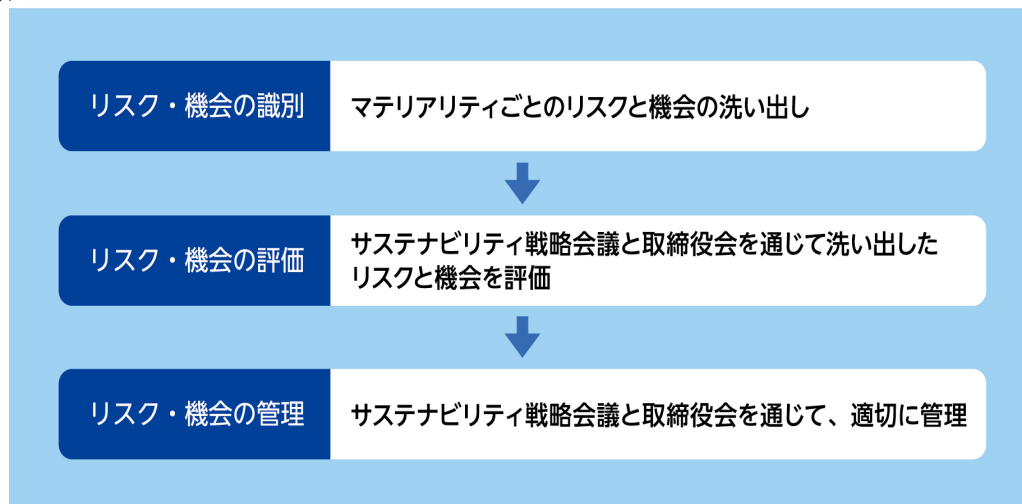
リスク・機会の識別

マテリアリティごとのリスクと機会の洗い出し

リスク・機会の評価

サステナビリティ戦略会議と取締役会を通じて洗い出したリスクと機会を評価

リスク・機会の管理

サステナビリティ戦略会議と取締役会を通じて、適切に管理